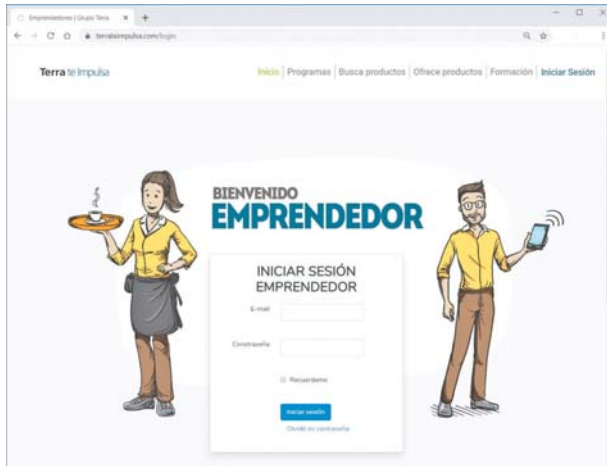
Emprendedores | Grupo Terra ×
+
terrateimpulsa.com/login

Terra te impulsa

Inicio | Programas | Busca productos | Ofrece productos | Formación | Iniciar Sesión

BIENVENIDO
EMPRENDEDOR

INICIAR SESIÓN
EMPRENDEDOR

E-mail

Contraseña

Recuerdame

Iniciar sesión

Olvidé mi contraseña